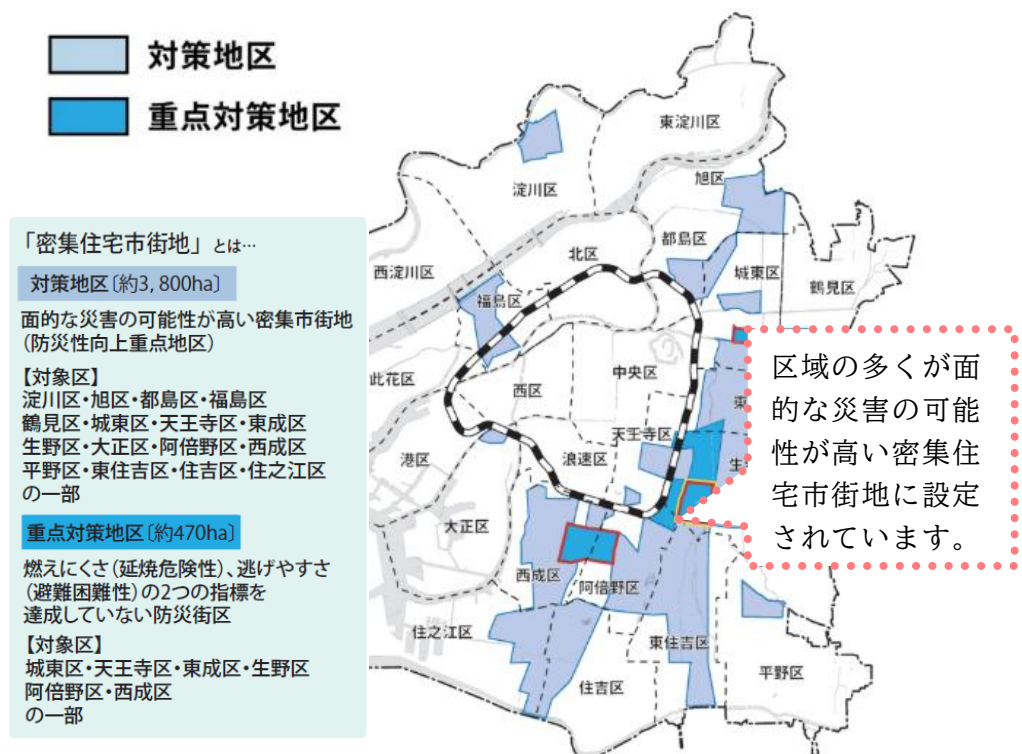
対策地区
重点対策地区

「密集住宅市街地」とは…
対策地区〔約3, 800ha〕
面的な災害の可能性が高い密集市街地（防災性向上重点地区）
【対象区】
淀川区・旭区・都島区・福島区
鶴見区・城東区・天王寺区・東成区
生野区・大正区・阿倍野区・西成区
平野区・東住吉区・住吉区・住之江区
の一部
重点対策地区〔約470ha〕
燃えにくさ（延焼危険性）、逃げやすさ（避難困難性）の2つの指標を達成していない防災街区
【対象区】
城東区・天王寺区・東成区・生野区
阿倍野区・西成区
の一部

東淀川区
旭区
淀川区
都島区
城東区
鶴見区
北区
西淀川区
福島区
此花区
西区
中央区
東
天王寺区
生
港区
浪速区
大正区
西成区
阿倍野区
住之江区
東住吉区
住吉区
平野区

区域の多くが面的な災害の可能性が高い密集住宅市街地に設定されています。